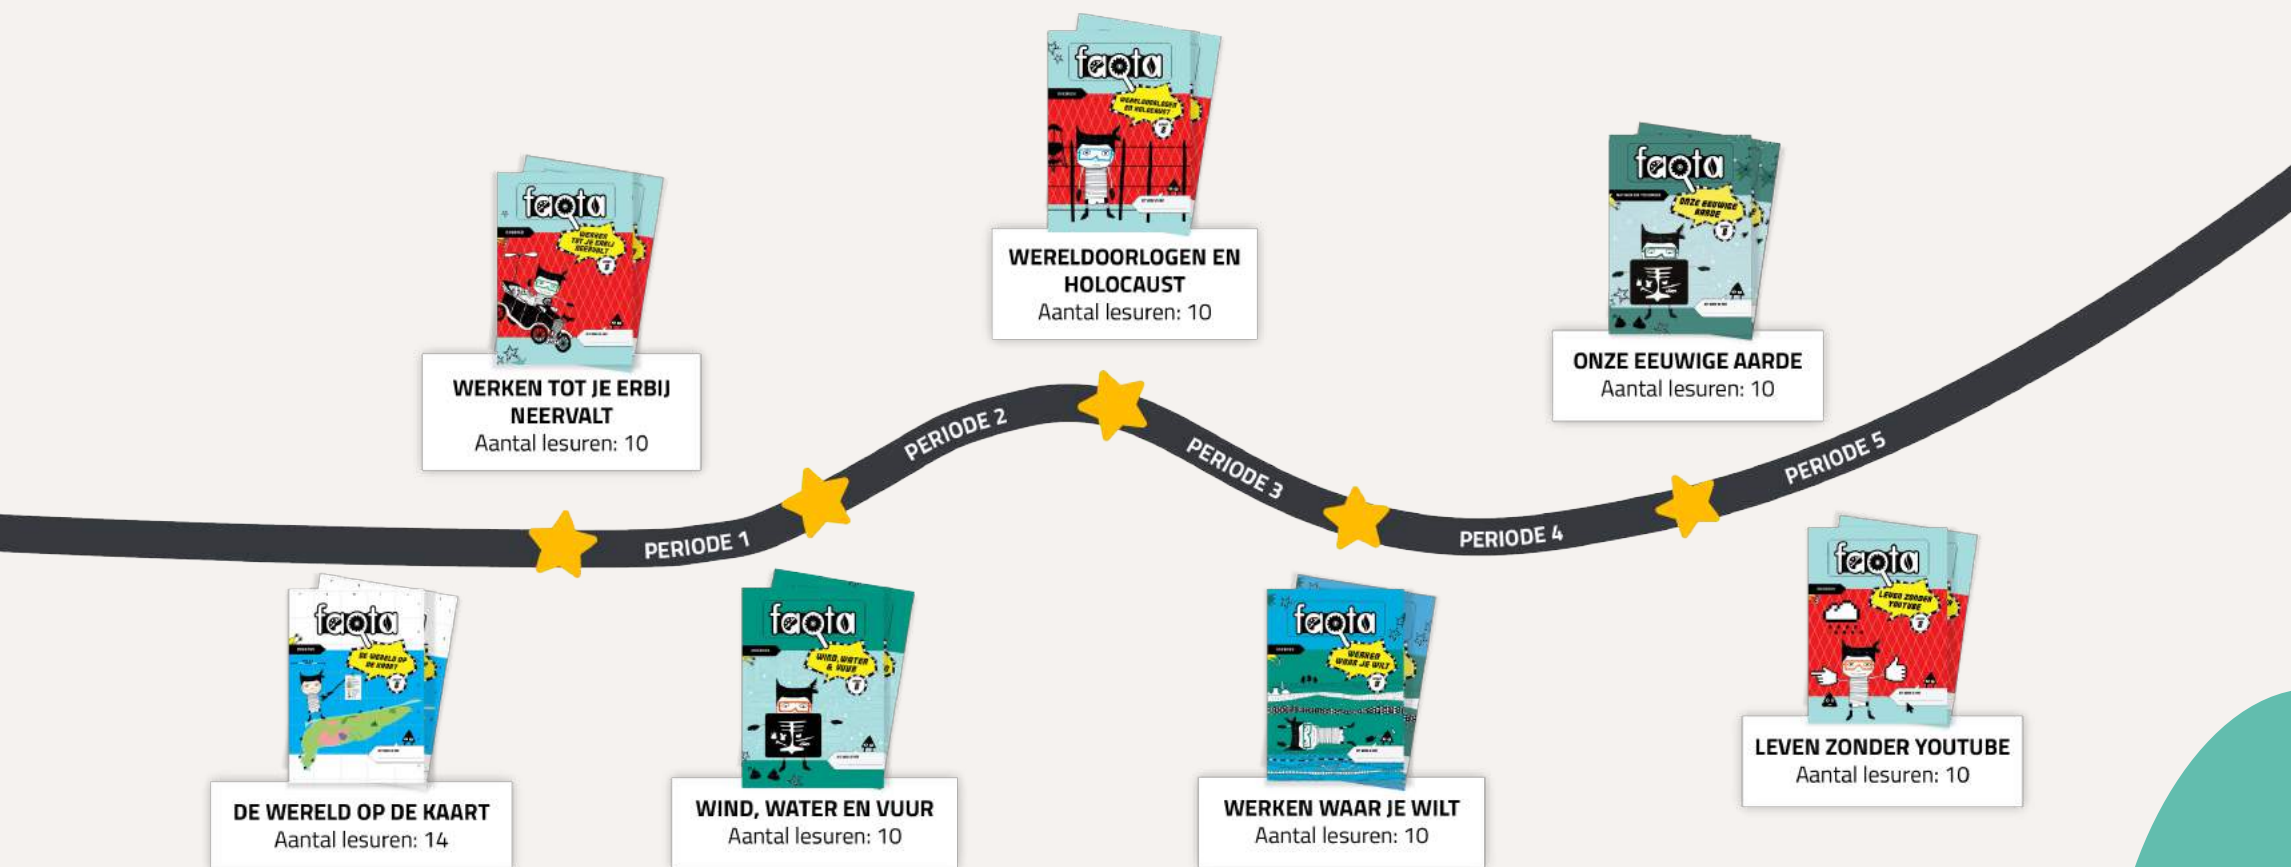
faqta
WERELDOORLOGEN EN HOLOCAUST
Aantal lesuren: 10

faqta
WERKEN TOT JE ERBIJ NEERVALT
Aantal lesuren: 10

faqta
ONZE EEUWIGE AARDE
Aantal lesuren: 10

PERIODE 1
PERIODE 2
PERIODE 3
PERIODE 4
PERIODE 5

faqta
DE WERELD OP DE KAART
Aantal lesuren: 14

faqta
WIND, WATER EN VUUR
Aantal lesuren: 10

faqta
WERKEN WAAR JE WILT
Aantal lesuren: 10

faqta
LEVEN ZONDER YOUTUBE
Aantal lesuren: 10